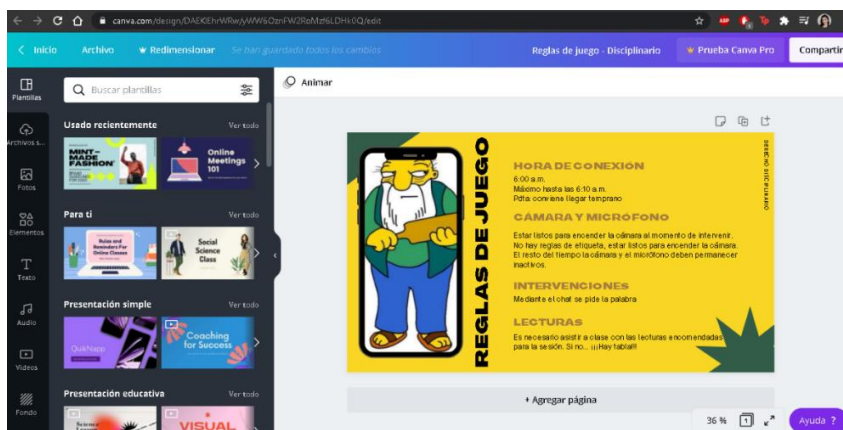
canva.com/design/DAEKEhrWRw/yWW6OznFW2RoMzf6LDHk0Q/edit

‹ Inicio Archivo ★ Redimensionar Se han guardado todos los cambios Reglas de juego - Disciplinario ★ Prueba Canva Pro Compartir

Plantillas
Archivos s...
Fotos
Elementos
Texto
Audio
Videos
Fondo

Buscar plantillas

Usado recientemente Ver todo
MINT-MADE FASHION
Online Meetings 101

Para ti Ver todo
Rules and Reminders For Online Classes
Social Science Class

Presentación simple Ver todo
QuikNapp
Coaching for Success

Presentación educativa Ver todo
VISUAL

Animar

REGLAS DE JUEGO

HORA DE CONEXION
6:00 a.m.
Máximo hasta las 6:10 a.m.
Pdta: conviene llegar temprano

CÁMARA Y MICRÓFONO
Estar listos para encender la cámara al momento de intervenir.
No hay reglas de etiqueta, estar listos para encender la cámara.
El resto del tiempo la cámara y el micrófono deben permanecer inactivos.

INTERVENCIONES
Mediante el chat se pide la palabra

LECTURAS
Es necesario asistir a clase con las lecturas recomendadas para la sesión. Si no... ¡¡Hay tabla!!!

DERECHO DISCIPLINARIO

+ Agregar página

36 % Ayuda ?